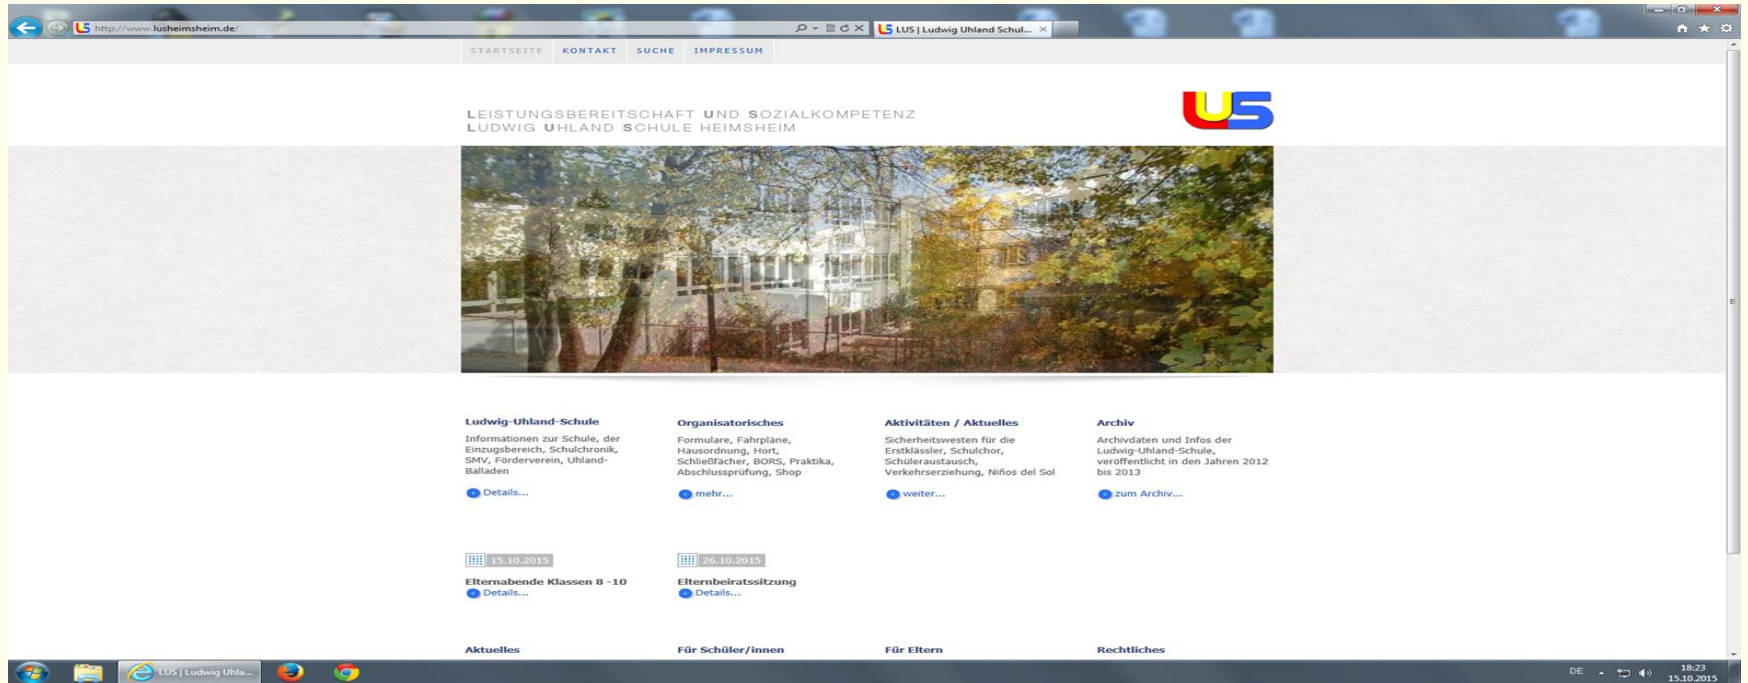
http://www.lusheimsheim.de/

LUS | Ludwig Uhland Schul...

STARTSEITE KONTAKT SUCHE IMPRESSUM

LEISTUNGSBEREITSCHAFT UND SOZIALKOMPETENZ
LUDWIG UHLAND SCHULE HEIMSHEIM

LUS

Ludwig-Uhland-Schule
Informationen zur Schule, der Einzugsbereich, Schulchronik, SMV, Förderverein, Uhland-Balladen
Details...

Organisatorisches
Formulare, Fahrpläne, Hausordnung, Hort, Schließfächer, BORS, Praktika, Abschlussprüfung, Shop
mehr...

Aktivitäten / Aktuelles
Sicherheitswesten für die Erstklässler, Schulchor, Schüleraustausch, Verkehrserziehung, Niños del Sol
weiter...

Archiv
Archivdaten und Infos der Ludwig-Uhland-Schule, veröffentlicht in den Jahren 2012 bis 2013
zum Archiv...

15.10.2015
Elternabende Klassen 8 -10
Details...

26.10.2015
Elternbeiratssitzung
Details...

Aktuelles
Für Schüler/innen
Für Eltern
Rechtliches

LUS | Ludwig Uhla...

DE 18:23 15.10.2015